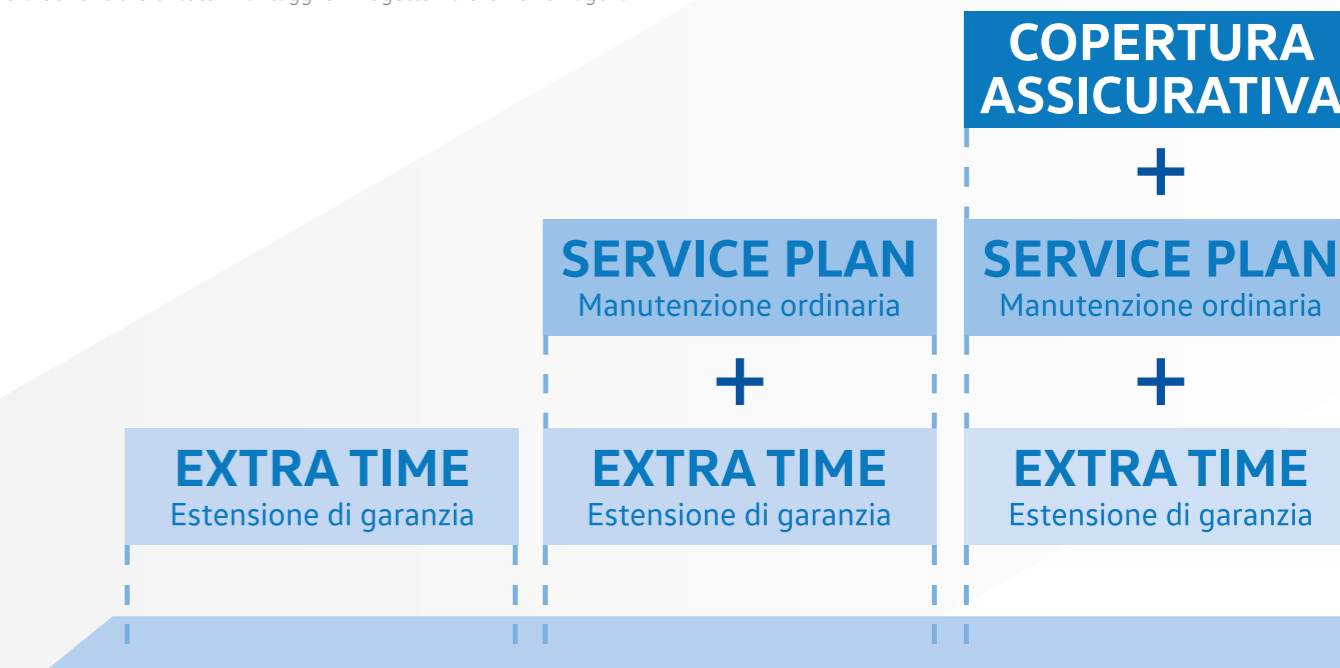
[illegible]

COPERTURA ASSICURATIVA

+

SERVICE PLAN
Manutenzione ordinaria

SERVICE PLAN
Manutenzione ordinaria

+

+

EXTRA TIME
Estensione di garanzia

EXTRA TIME
Estensione di garanzia

EXTRA TIME
Estensione di garanzia